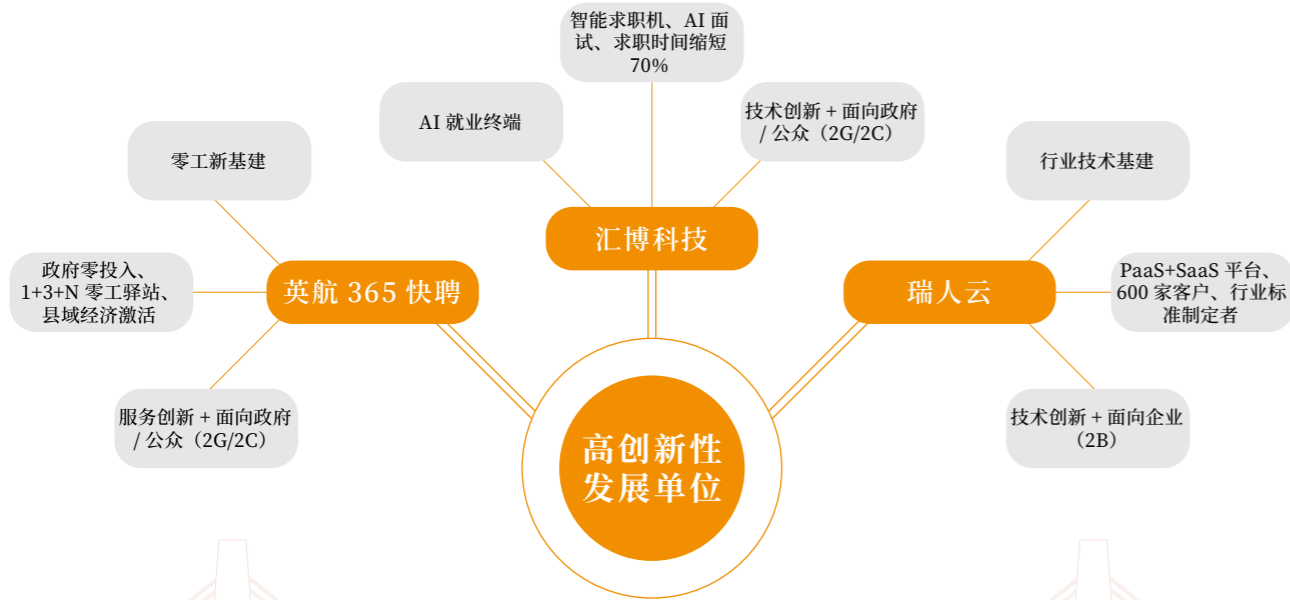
智能求职机、AI 面试、求职时间缩短 70%

AI 就业终端

技术创新 + 面向政府 / 公众（2G/2C）

汇博科技

零工新基建

政府零投入、1+3+N 零工驿站、县域经济激活

英航 365 快聘

服务创新 + 面向政府 / 公众（2G/2C）

行业技术基建

瑞人云

PaaS+SaaS 平台、600 家客户、行业标准制定者

技术创新 + 面向企业（2B）

高创新性发展单位